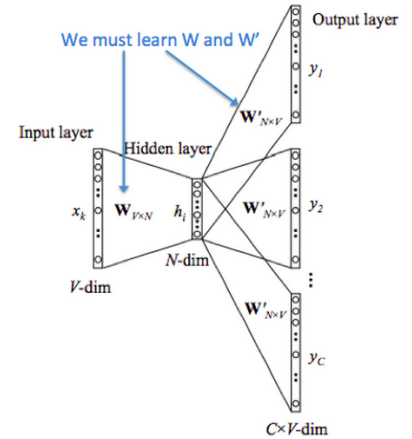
Output layer

We must learn W and W'

$y_1$

$\mathbf{W'}_{N \times V}$

Input layer

Hidden layer

$x_k$ $\mathbf{W}_{V \times N}$ $h_i$ $\mathbf{W'}_{N \times V}$ $y_2$

$N$-dim

$V$-dim

$\mathbf{W'}_{N \times V}$

$y_C$

$C \times V$-dim